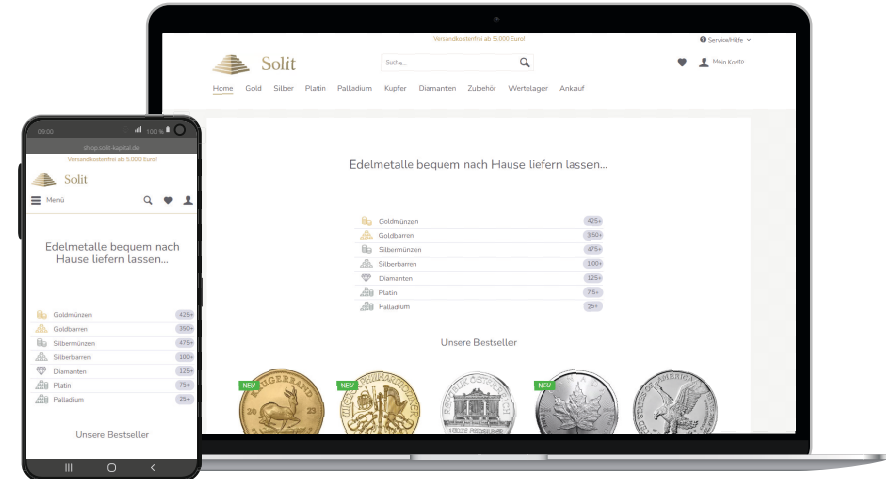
Versandkostenfrei ab 5.000 Euro!

Service/Hilfe

Solit

Suche...

Mein Konto

Home Gold Silber Platin Palladium Kupfer Diamanten Zubehör Wertelager Ankauf

Edelmetalle bequem nach Hause liefern lassen...

| | |
|---|---|
| Goldmünzen | 425+ |
| Goldbarren | 350+ |
| Silbermünzen | 475+ |
| Silberbarren | 100+ |
| Diamanten | 125+ |
| Platin | 75+ |
| Palladium | 25+ |

Unsere Bestseller

NEU

KRUGERRAND

23

NEU

NEU

AMERICA

09:00

100 %

shop.solit-kapital.de

Versandkostenfrei ab 5.000 Euro!

Solit

Menü

Edelmetalle bequem nach Hause liefern lassen...

| | |
|---|---|
| Goldmünzen | 425+ |
| Goldbarren | 350+ |
| Silbermünzen | 475+ |
| Silberbarren | 100+ |
| Diamanten | 125+ |
| Platin | 75+ |
| Palladium | 25+ |

Unsere Bestseller